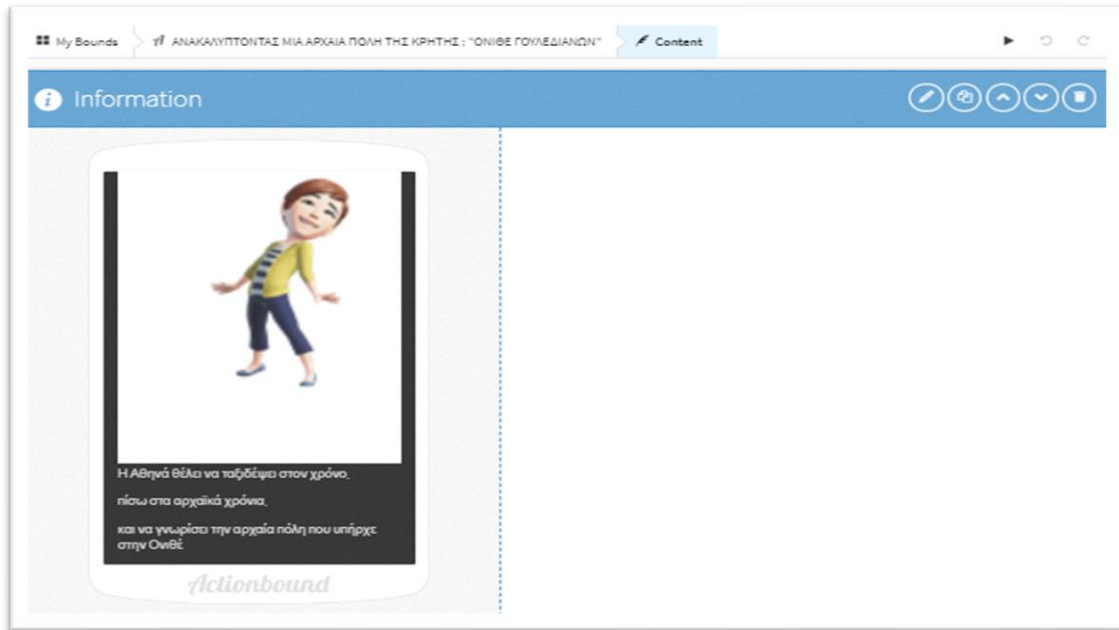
My Bounds
ΑΝΑΚΑΛΥΠΤΟΝΤΑΣ ΜΙΑ ΑΡΧΑΙΑ ΠΟΛΗ ΤΗΣ ΚΡΗΤΗΣ : "ΟΝΙΘΕ ΓΟΥΛΕΔΙΑΝΩΝ"
Content

Information

Η Αθηνά θέλει να ταξιδέψει στον χρόνο,

πίσω στα αρχαϊκά χρόνια,

και να γνωρίσει την αρχαία πόλη που υπήρχε στην Ονιθέ

Actionbound